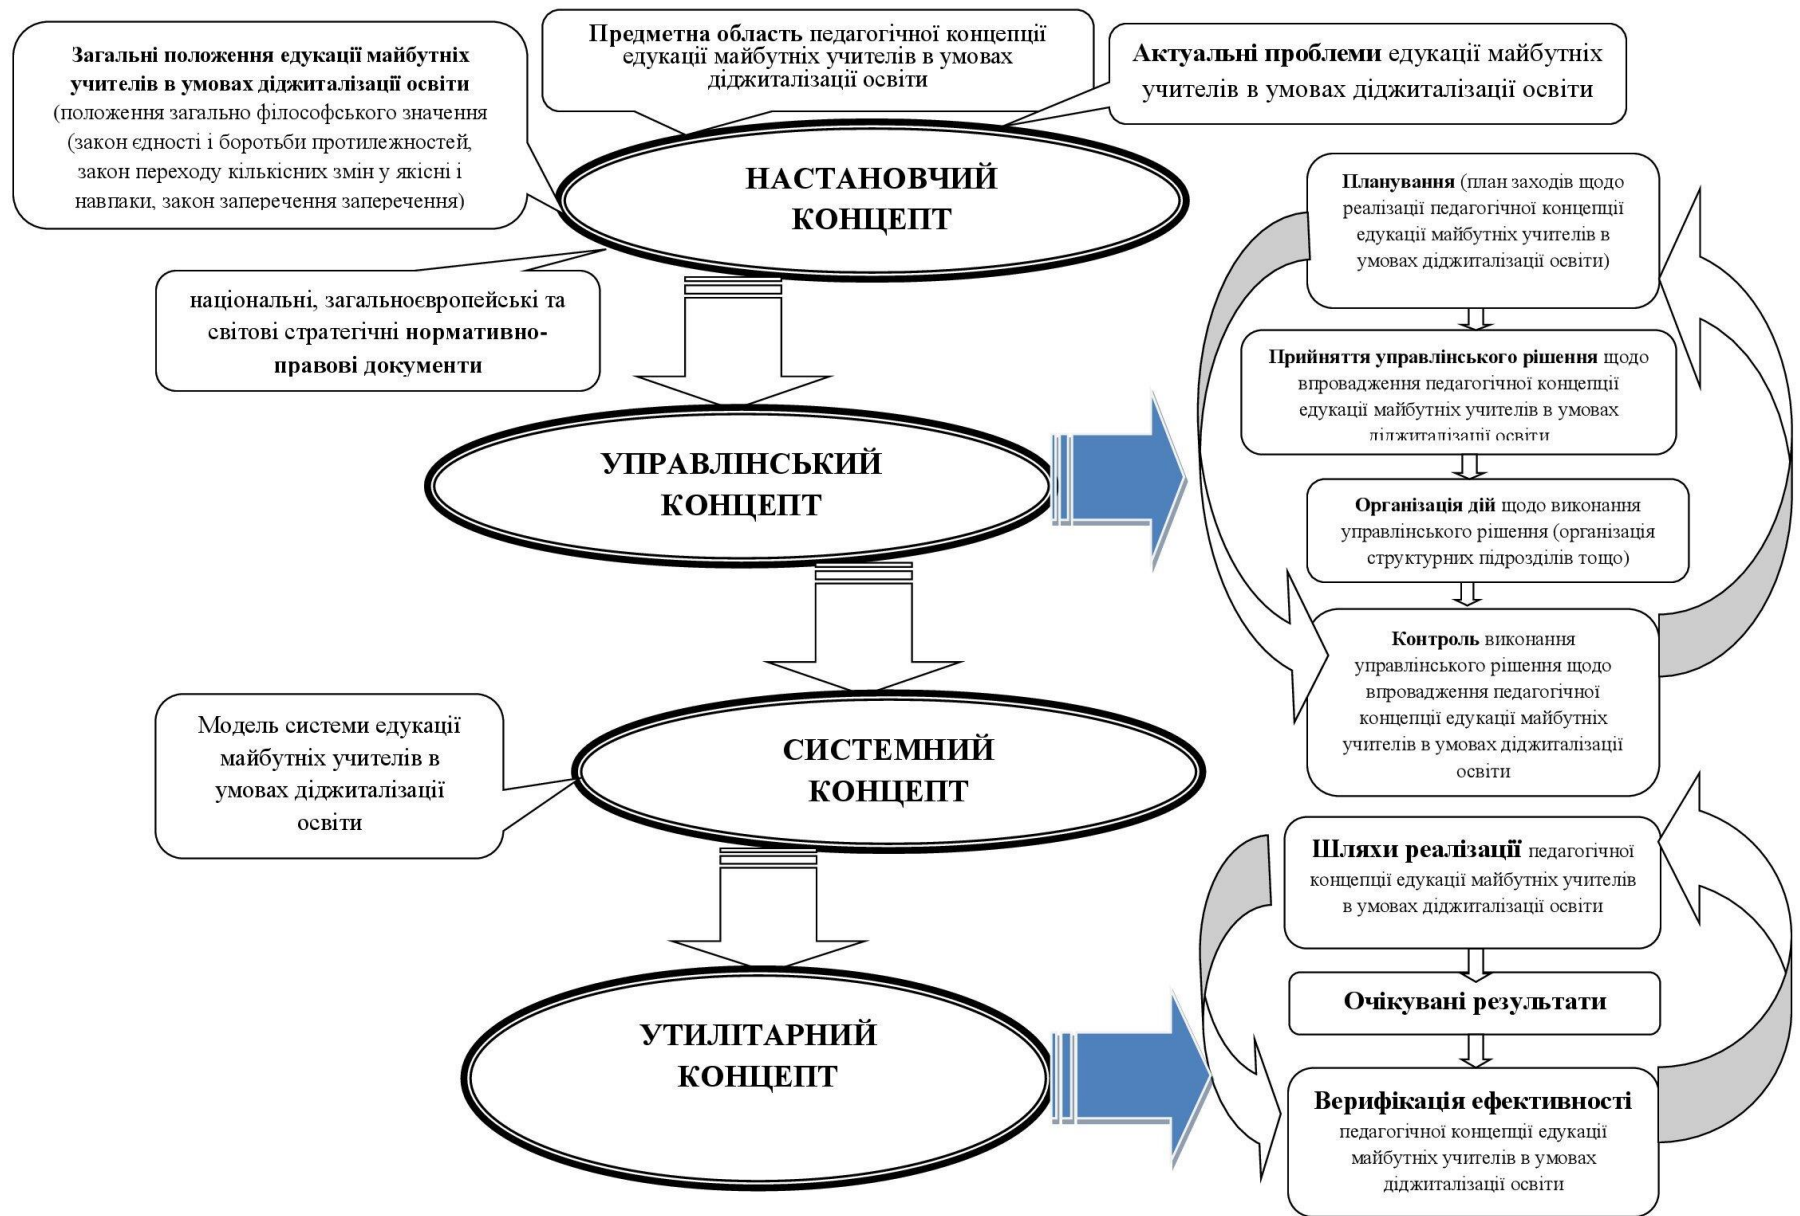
Загальні положення едукації майбутніх учителів в умовах діджиталізації освіти (положення загально філософського значення (закон єдності і боротьби протилежностей, закон переходу кількісних змін у якісні і навпаки, закон заперечення заперечення)

Предметна область педагогічної концепції едукації майбутніх учителів в умовах діджиталізації освіти

Актуальні проблеми едукації майбутніх учителів в умовах діджиталізації освіти

НАСТАНОВЧИЙ КОНЦЕПТ

національні, загальноєвропейські та світові стратегічні нормативно-правові документи

Планування (план заходів щодо реалізації педагогічної концепції едукації майбутніх учителів в умовах діджиталізації освіти)

Прийняття управлінського рішення щодо впровадження педагогічної концепції едукації майбутніх учителів в умовах діджиталізації освіти

УПРАВЛІНСЬКИЙ КОНЦЕПТ

Організація дій щодо виконання управлінського рішення (організація структурних підрозділів тощо)

Контроль виконання управлінського рішення щодо впровадження педагогічної концепції едукації майбутніх учителів в умовах діджиталізації освіти

Модель системи едукації майбутніх учителів в умовах діджиталізації освіти

СИСТЕМНИЙ КОНЦЕПТ

Шляхи реалізації педагогічної концепції едукації майбутніх учителів в умовах діджиталізації освіти

Очікувані результати

УТИЛІТАРНИЙ КОНЦЕПТ

Верифікація ефективності педагогічної концепції едукації майбутніх учителів в умовах діджиталізації освіти